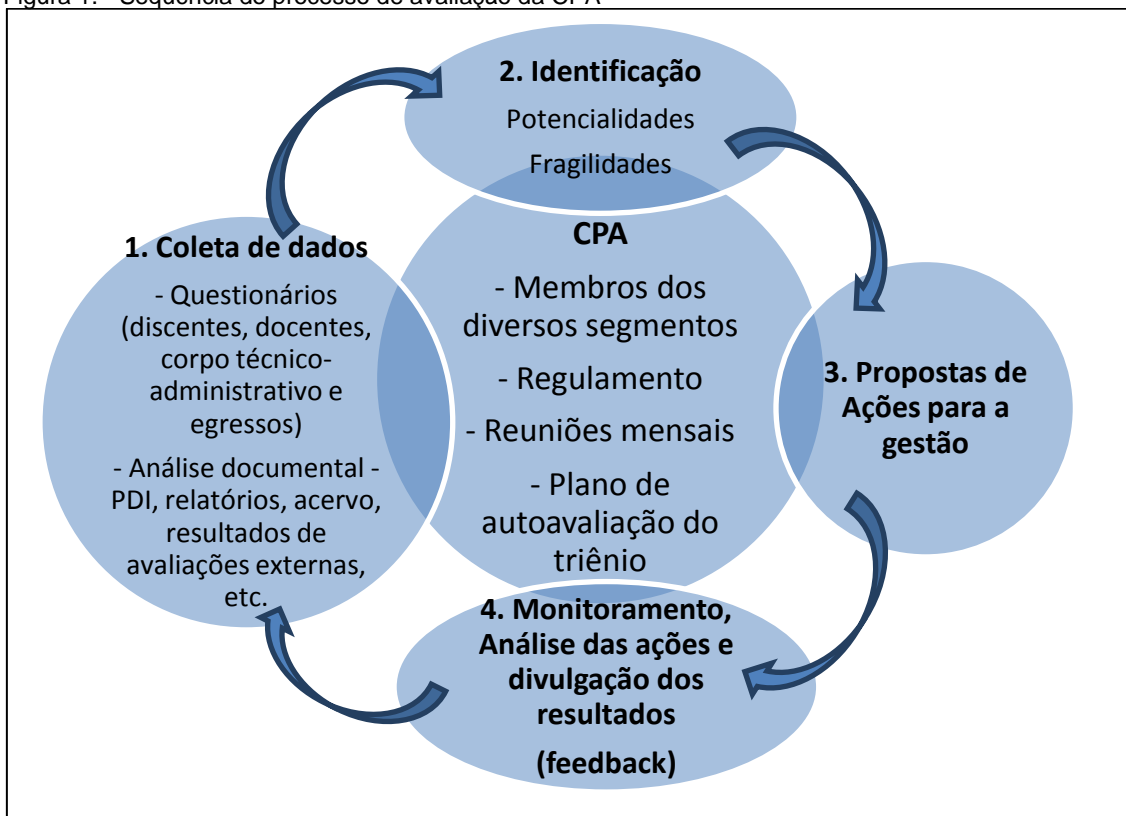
Figura 1. - Sequência do processo de avaliação da CPA

2. Identificação
Potencialidades
Fragilidades

CPA
- Membros dos diversos segmentos
- Regulamento
- Reuniões mensais
- Plano de autoavaliação do triênio

1. Coleta de dados
- Questionários (discentes, docentes, corpo técnico-administrativo e egressos)
- Análise documental - PDI, relatórios, acervo, resultados de avaliações externas, etc.

3. Propostas de Ações para a gestão

4. Monitoramento, Análise das ações e divulgação dos resultados
(feedback)